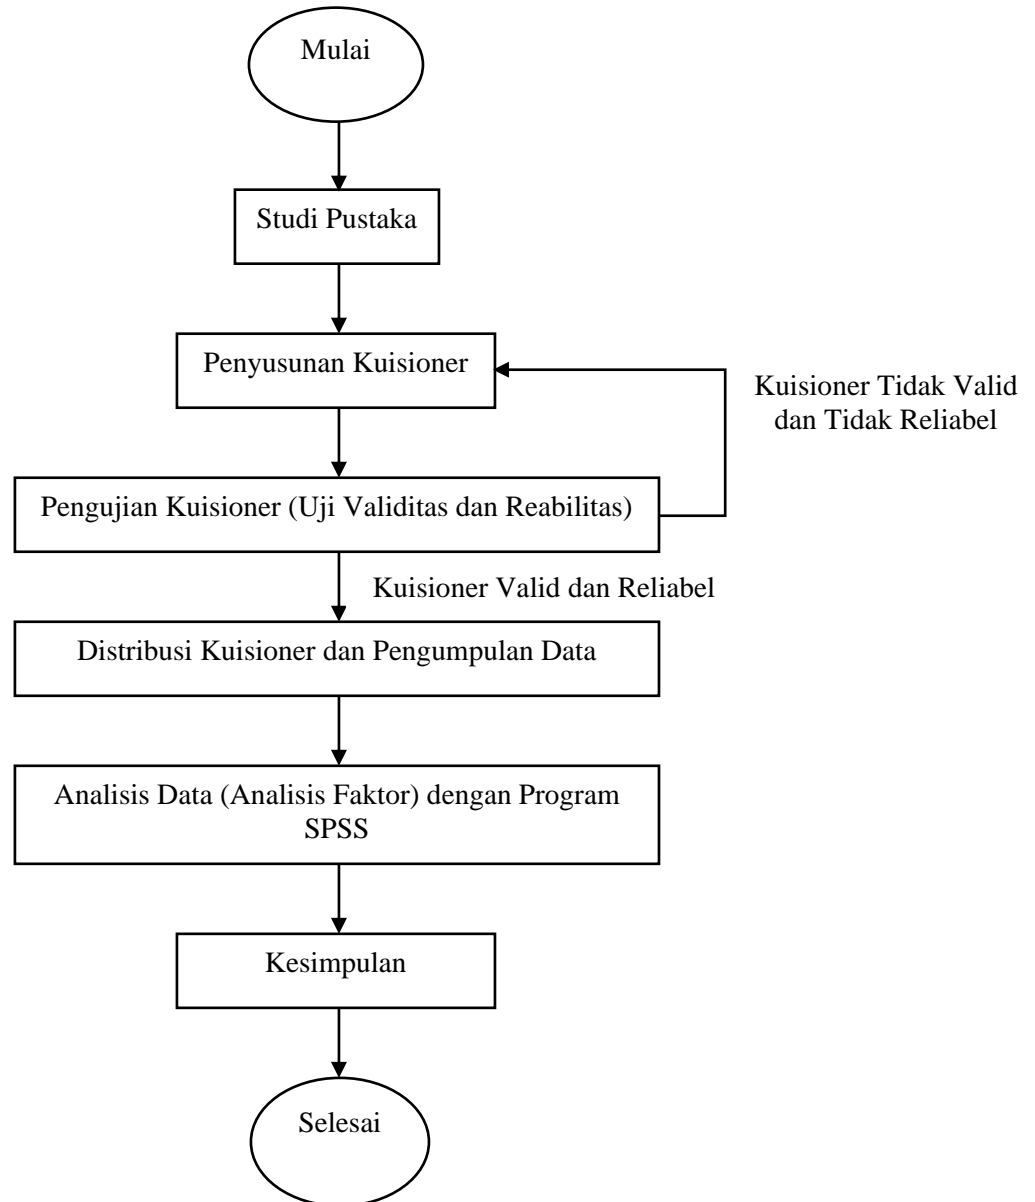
Mulai

Studi Pustaka

Penyusunan Kuisioner

Kuisioner Tidak Valid dan Tidak Reliabel

Pengujian Kuisioner (Uji Validitas dan Reabilitas)

Kuisioner Valid dan Reliabel

Distribusi Kuisioner dan Pengumpulan Data

Analisis Data (Analisis Faktor) dengan Program SPSS

Kesimpulan

Selesai